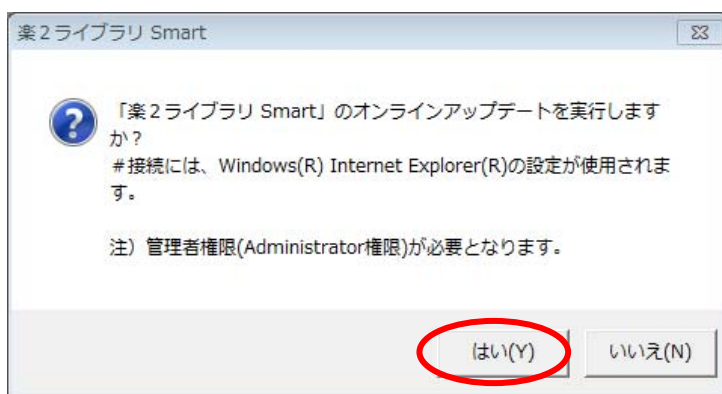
楽２ライブラリ Smart

「楽２ライブラリ Smart」のオンラインアップデートを実行しますか？
＃接続には、Windows(R) Internet Explorer(R)の設定が使用されます。

注）管理者権限(Administrator権限)が必要となります。

はい(Y)

いいえ(N)